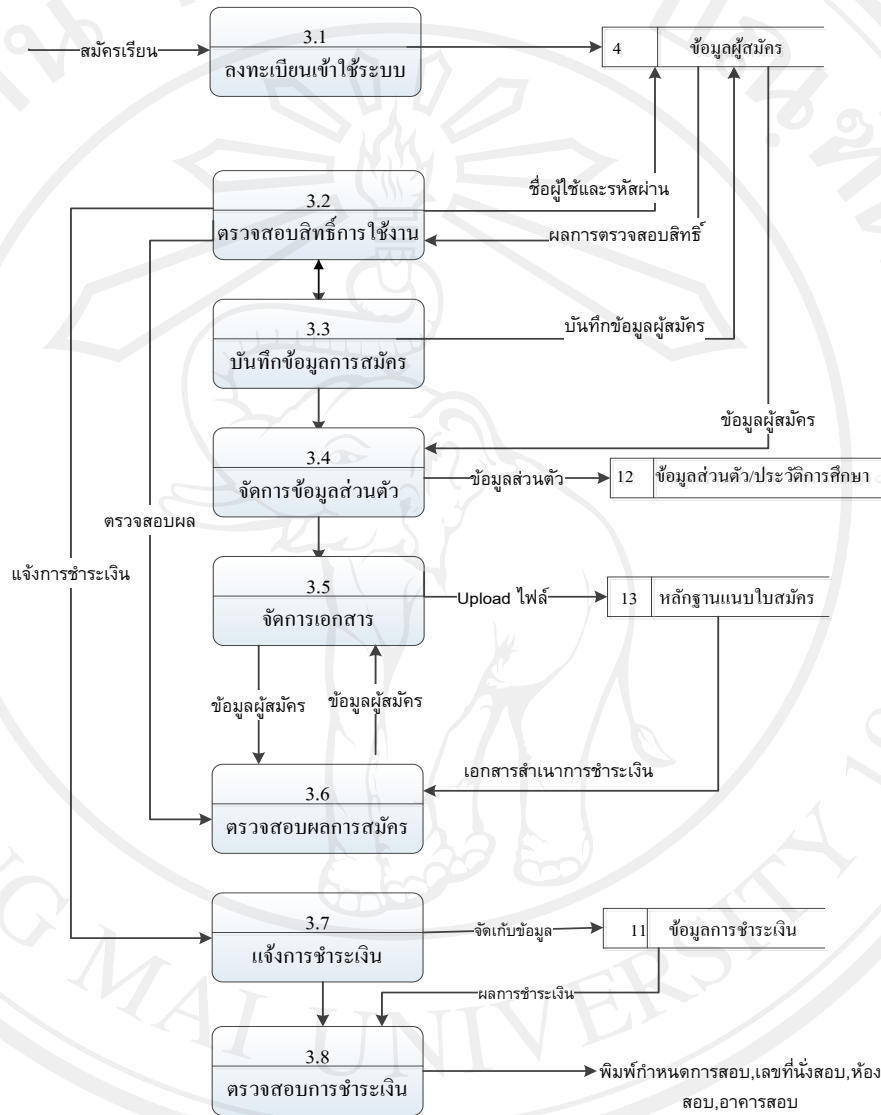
สมัครเรียน

3.1
ลงทะเบียนเข้าใช้ระบบ

4 | ข้อมูลผู้สมัคร

ชื่อผู้ใช้และรหัสผ่าน

3.2
ตรวจสอบสิทธิ์การใช้งาน

ผลการตรวจสอบสิทธิ์

3.3
บันทึกข้อมูลการสมัคร

บันทึกข้อมูลผู้สมัคร

ข้อมูลผู้สมัคร

3.4
จัดการข้อมูลส่วนตัว

ข้อมูลส่วนตัว

12 | ข้อมูลส่วนตัว/ประวัติการศึกษา

ตรวจสอบผล

แจ้งการชำระเงิน

3.5
จัดการเอกสาร

Upload ไฟล์

13 | หลักฐานแนบใบสมัคร

ข้อมูลผู้สมัคร

ข้อมูลผู้สมัคร

เอกสารสำเนาการชำระเงิน

3.6
ตรวจสอบผลการสมัคร

3.7
แจ้งการชำระเงิน

จัดเก็บข้อมูล

11 | ข้อมูลการชำระเงิน

ผลการชำระเงิน

3.8
ตรวจสอบการชำระเงิน

พิมพ์กำหนดการสอบ,เลขที่นั่งสอบ,ห้องสอบ,อาคารสอบ